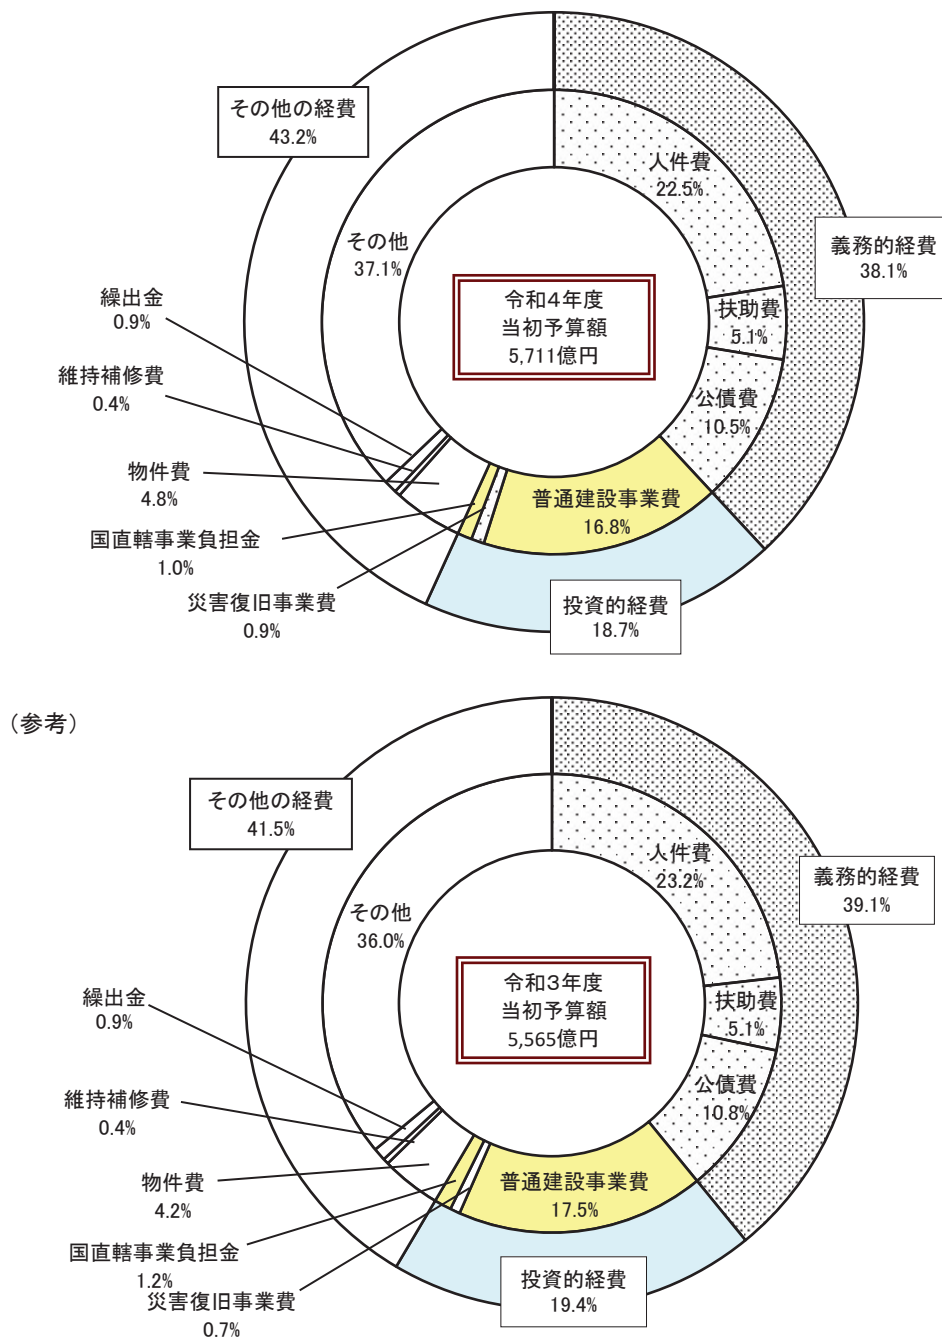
その他の経費
43.2%

人件費
22.5%

義務的経費
38.1%

その他
37.1%

令和4年度
当初予算額
5,711億円

扶助費
5.1%

公債費
10.5%

繰出金
0.9%

維持補修費
0.4%

物件費
4.8%

普通建設事業費
16.8%

国直轄事業負担金
1.0%

災害復旧事業費
0.9%

投資的経費
18.7%

（参考）

その他の経費
41.5%

人件費
23.2%

義務的経費
39.1%

その他
36.0%

令和3年度
当初予算額
5,565億円

扶助費
5.1%

繰出金
0.9%

公債費
10.8%

維持補修費
0.4%

物件費
4.2%

普通建設事業費
17.5%

国直轄事業負担金
1.2%

災害復旧事業費
0.7%

投資的経費
19.4%